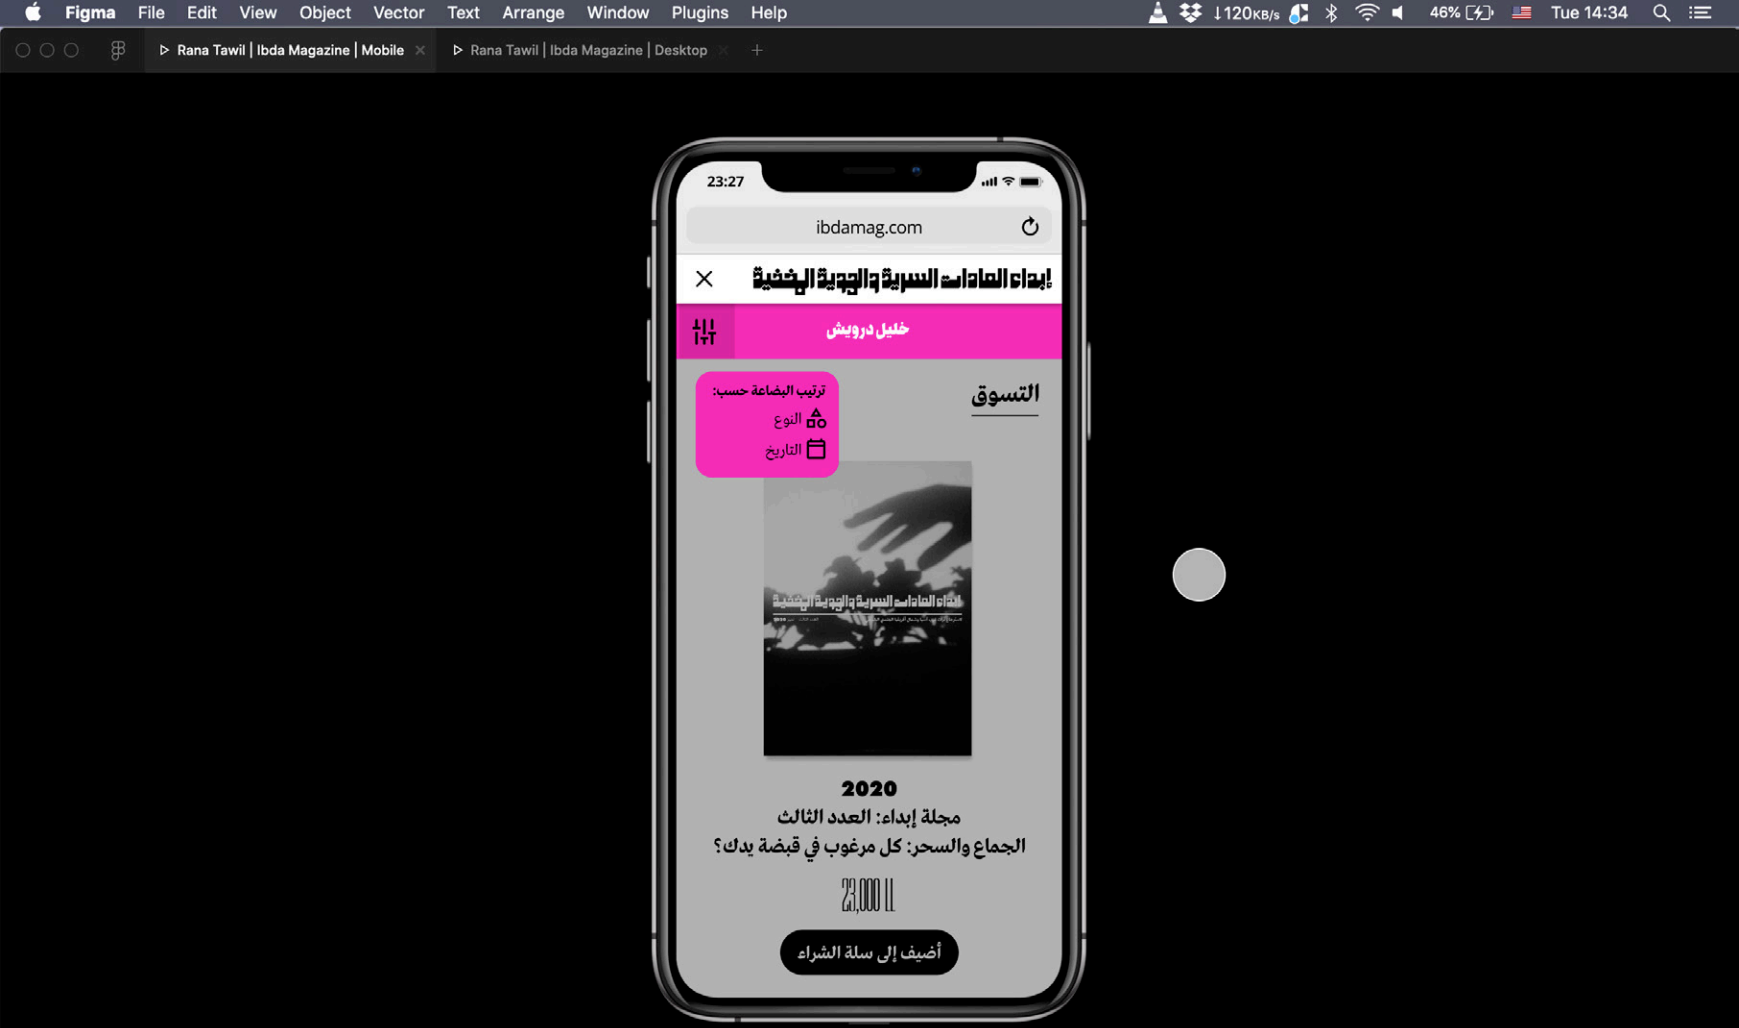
Figma File Edit View Object Vector Text Arrange Window Plugins Help
↓120KB/s 46% Tue 14:34

Rana Tawil | Ibda Magazine | Mobile
Rana Tawil | Ibda Magazine | Desktop

23:27

ibdamag.com

إبداء العادات السرية والجدية الخفية

خليل درويش

ترتيب البضاعة حسب:
النوع
التاريخ

التسوق

إبداء العادات السرية والجدية الخفية

2020
مجلة إبداء: العدد الثالث
الجماع والسحر: كل مرغوب في قبضة يدك؟

23,000 LL

أضيف إلى سلة الشراء